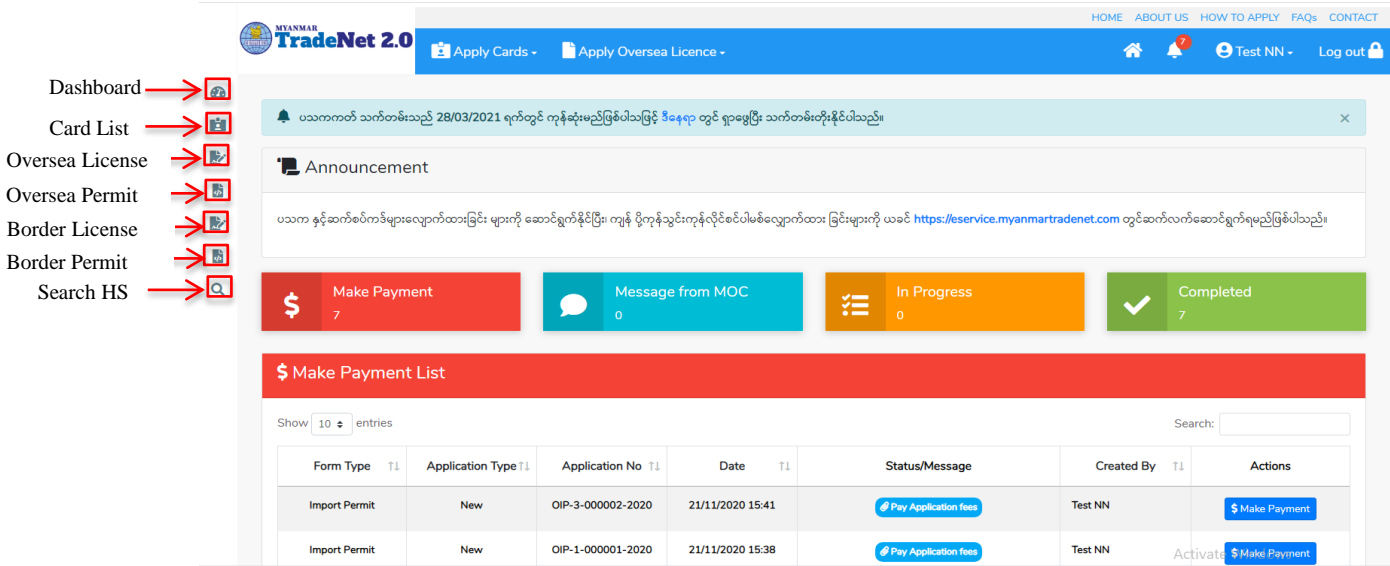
Dashboard
Card List
Oversea License
Oversea Permit
Border License
Border Permit
Search HS

MYANMAR
TradeNet 2.0

HOME ABOUT US HOW TO APPLY FAQs CONTACT

Apply Cards ▾ Apply Oversea Licence ▾ 7 Test NN ▾ Log out

ပသကကတ် သက်တမ်းသည် 28/03/2021 ရက်တွင် ကုန်ဆုံးမည်ဖြစ်ပါသဖြင့် ဒီနေရာ တွင် ရှာဖွေပြီး သက်တမ်းတိုးနိုင်ပါသည်။ ×

Announcement

ပသက နှင့်ဆက်စပ်ကဒ်များလျှောက်ထားခြင်း များကို ဆောင်ရွက်နိုင်ပြီး၊ ကျန် ပို့ကုန်သွင်းကုန်လိုင်စင်ပါမစ်လျှောက်ထား ခြင်းများကို ယခင် https://eservice.myanmartradenet.com တွင်ဆက်လက်ဆောင်ရွက်ရမည်ဖြစ်ပါသည်။

Make Payment
7

Message from MOC
0

In Progress
0

Completed
7

$ Make Payment List

Show 10 entries

Search:

| Form Type | Application Type | Application No | Date | Status/Message | Created By | Actions |
|---|---|---|---|---|---|---|
| Import Permit | New | OIP-3-000002-2020 | 21/11/2020 15:41 | Pay Application fees | Test NN | $ Make Payment |
| Import Permit | New | OIP-1-000001-2020 | 21/11/2020 15:38 | Pay Application fees | Test NN | $ Make Payment |

Activate